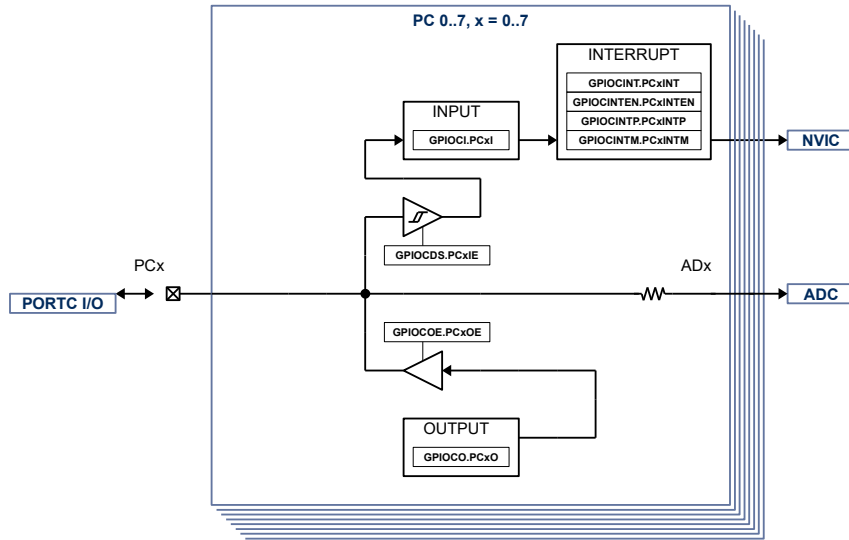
PC 0..7, x = 0..7

INTERRUPT
GPIOCINT.PCxINT
GPIOCINTEN.PCxINTEN
GPIOCINTP.PCxINTP
GPIOCINTM.PCxINTM

INPUT
GPIOCI.PCxI

NVIC

GPIOCDS.PCxIE

PCx

ADx

PORTC I/O

ADC

GPIOCOE.PCxOE

OUTPUT
GPIOCO.PCxO